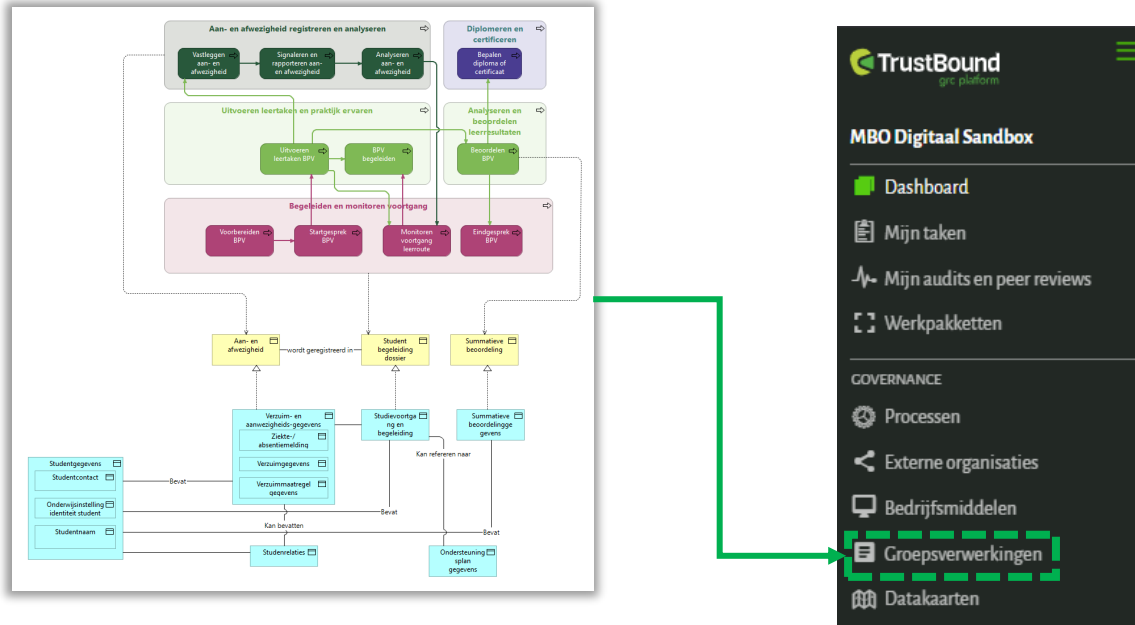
Aan- en afwezigheid registreren en analyseren

Vastleggen aan- en afwezigheid

Signaleren en rapporteren aan- en afwezigheid

Analyseren aan- en afwezigheid

Diplomeren en certificeren

Bepalen diploma of certificaat

Uitvoeren leertaken en praktijk ervaren

Uitvoeren leertaken BPV

BPV begeleiden

Analyseren en beoordelen leerresultaten

Beoordelen BPV

Begeleiden en monitoren voortgang

Voorbereiden BPV

Startgesprek BPV

Monitoren voortgang leerroute

Eindgesprek BPV

Aan- en afwezigheid

wordt geregistreerd in

Student begeleiding dossier

Summatieve beoordeling

Verzuim- en aanwezigheids-gegevens

Ziekte-/ absentiemelding

Verzuimgegevens

Verzuimmaatregel gegevens

Studievoortgang en begeleiding

Summatieve beoordelinggegevens

Kan refereren naar

Studentgegevens

Studentcontact

Onderwijsinstelling identiteit student

Studentnaam

Bevat

Bevat

Kan bevatten

Bevat

Studenrelaties

Ondersteuningsplan gegevens

TrustBound
grc platform

MBO Digitaal Sandbox

Dashboard

Mijn taken

Mijn audits en peer reviews

Werkpakketten

GOVERNANCE

Processen

Externe organisaties

Bedrijfsmiddelen

Groepsverwerkingen

Datakaarten